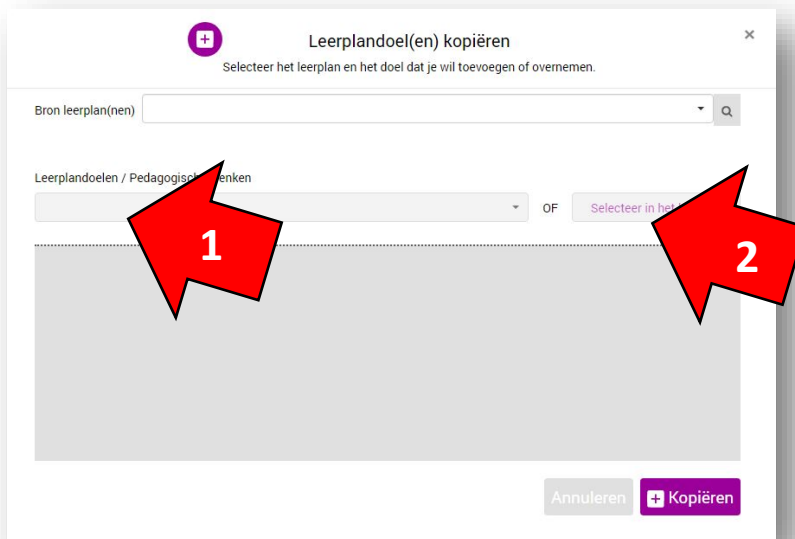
Leerplandoel(en) kopiëren

Selecteer het leerplan en het doel dat je wil toevoegen of overnemen.

×

Bron leerplan(nen)

Leerplandoelen / Pedagogisch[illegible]enken

OF

Selecteer in het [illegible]

1

2

Annuleren

Kopiëren